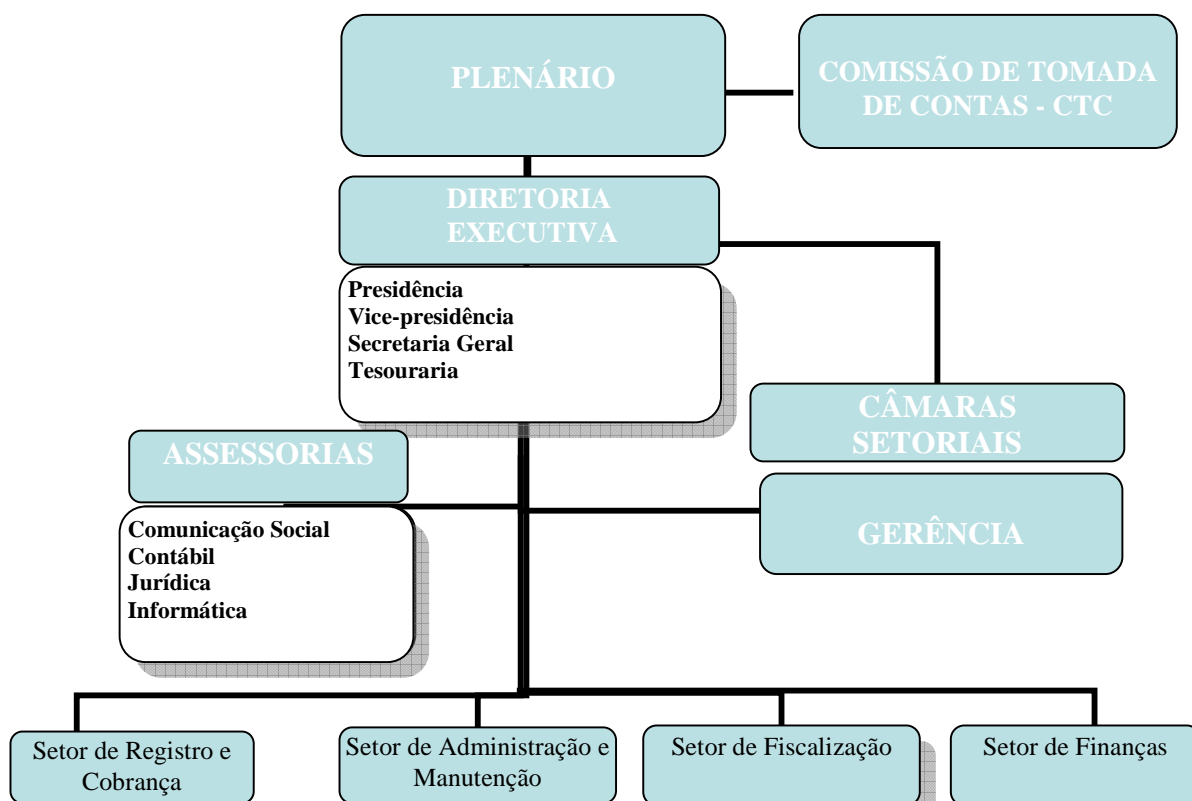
PLENÁRIO

COMISSÃO DE TOMADA DE CONTAS - CTC

DIRETORIA EXECUTIVA

Presidência
Vice-presidência
Secretaria Geral
Tesouraria

CÂMARAS SETORIAIS

ASSESSORIAS

Comunicação Social
Contábil
Jurídica
Informática

GERÊNCIA

Setor de Registro e Cobrança

Setor de Administração e Manutenção

Setor de Fiscalização

Setor de Finanças